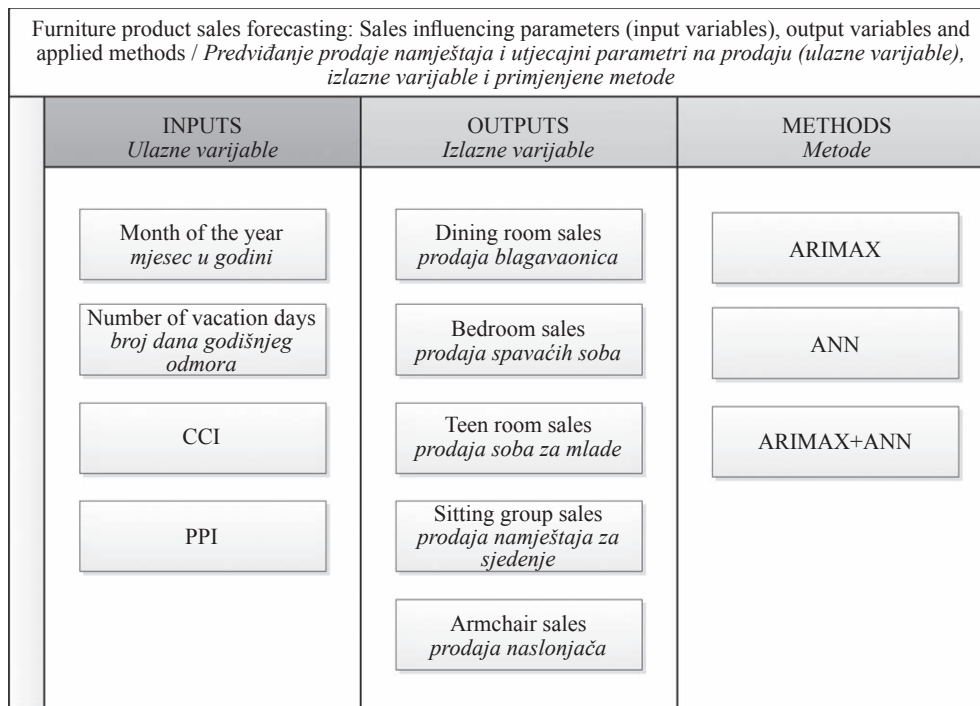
Furniture product sales forecasting: Sales influencing parameters (input variables), output variables and applied methods / *Predviđanje prodaje namještaja i utjecajni parametri na prodaju (ulazne varijable), izlazne varijable i primijenjene metode*

| INPUTS *Ulazne varijable* | OUTPUTS *Izlazne varijable* | METHODS *Metode* |
|---|---|---|
| Month of the year *mjesec u godini* | Dining room sales *prodaja blagavaonica* | ARIMAX |
| Number of vacation days *broj dana godišnjeg odmora* | Bedroom sales *prodaja spavaćih soba* | ANN |
| CCI | Teen room sales *prodaja soba za mlade* | ARIMAX+ANN |
| PPI | Sitting group sales *prodaja namještaja za sjedenje* | |
| | Armchair sales *prodaja naslonjača* | |